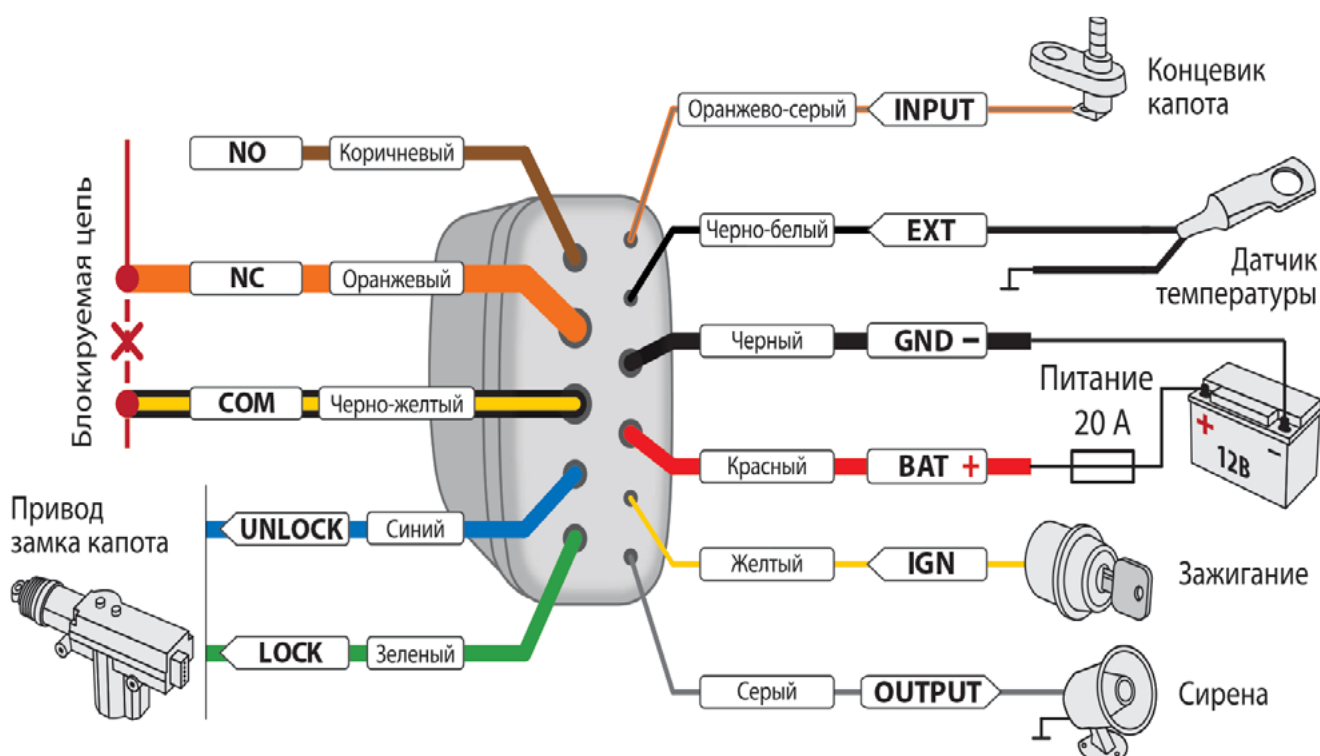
Концевик капота

Оранжево-серый INPUT

NO Коричневый

Черно-белый EXT

Датчик температуры

Блокируемая цепь

NC Оранжевый

Черный GND –

Питание 20 A

COM Черно-желтый

+ 12в –

Красный BAT +

Привод замка капота

UNLOCK Синий

Желтый IGN

Зажигание

LOCK Зеленый

Серый OUTPUT

Сирена